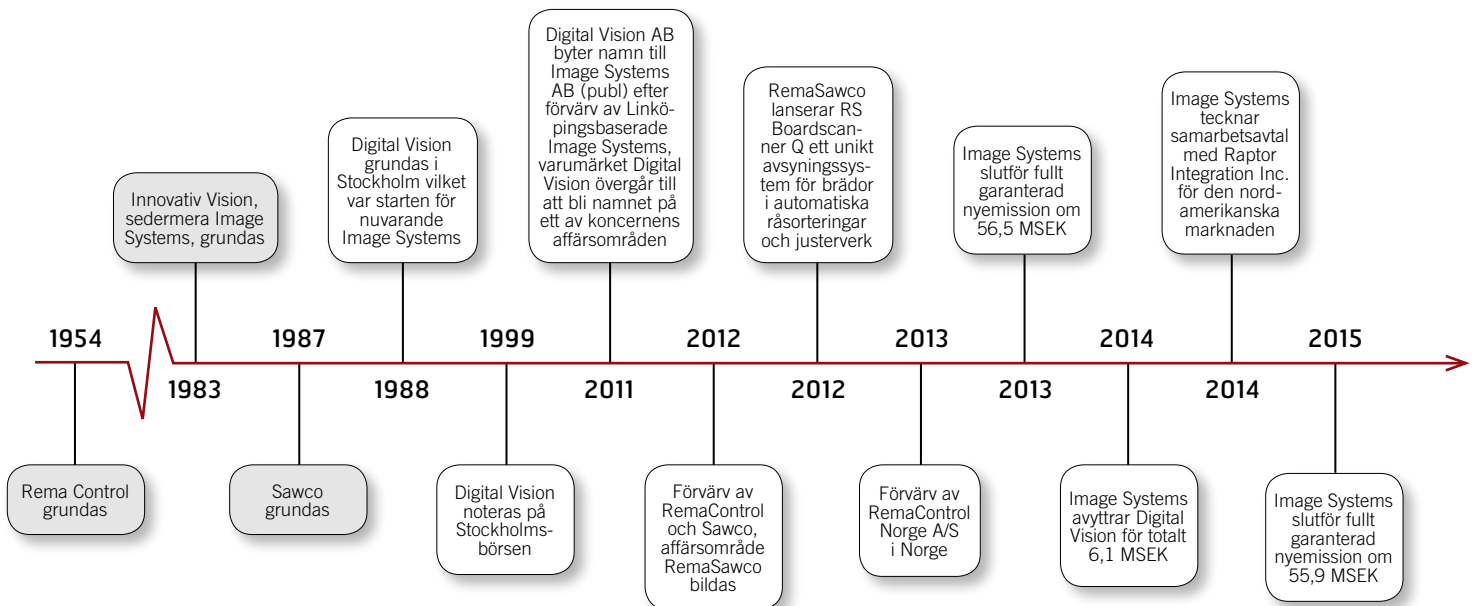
1954

Rema Control grundas

1983

Innovativ Vision, sedermera Image Systems, grundas

1987

Sawco grundas

1988

Digital Vision grundas i Stockholm vilket var starten för nuvarande Image Systems

1999

Digital Vision noteras på Stockholmsbörsen

2011

Digital Vision AB byter namn till Image Systems AB (publ) efter förvärv av Linköpingsbaserade Image Systems, varumärket Digital Vision övergår till att bli namnet på ett av koncernens affärsområden

2012

Förvärv av RemaControl och Sawco, affärsområde RemaSawco bildas

2012

RemaSawco lanserar RS Boardscanner Q ett unikt avsyningssystem för brädor i automatiska råsorteringar och justerverk

2013

Förvärv av RemaControl Norge A/S i Norge

2013

Image Systems slutför fullt garanterad nyemission om 56,5 MSEK

2014

Image Systems avyttrar Digital Vision för totalt 6,1 MSEK

2014

Image Systems tecknar samarbetsavtal med Raptor Integration Inc. för den nordamerikanska marknaden

2015

Image Systems slutför fullt garanterad nyemission om 55,9 MSEK